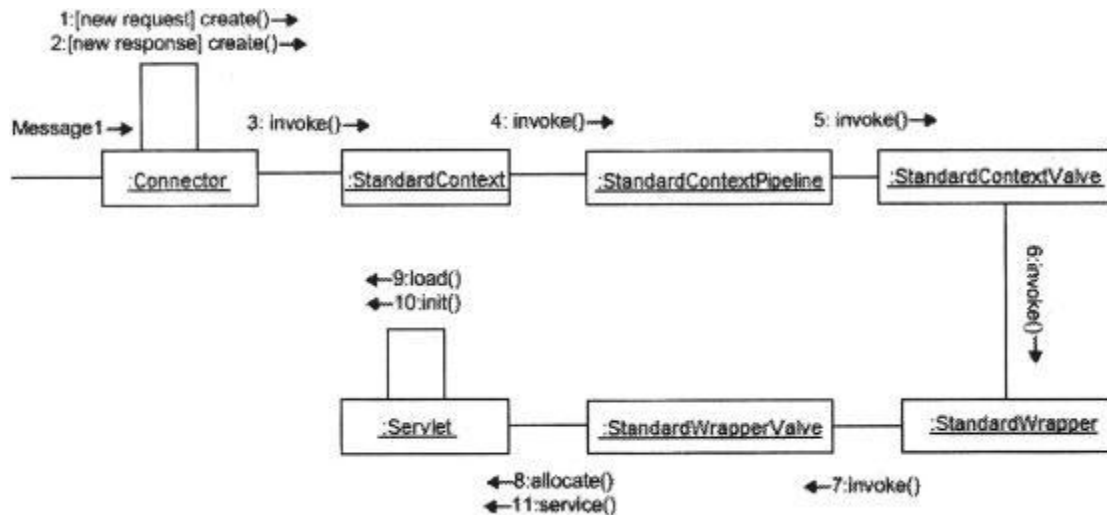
1:[new request] create()→
2:[new response] create()→

Message1 →
:Connector

3: invoke()→
:StandardContext

4: invoke()→
:StandardContextPipeline

5: invoke()→
:StandardContextValve

6:invoke()→

←9:load()
←10:init()

:Servlet

:StandardWrapperValve

:StandardWrapper

←8:allocate()
←11:service()

←7:invoke()